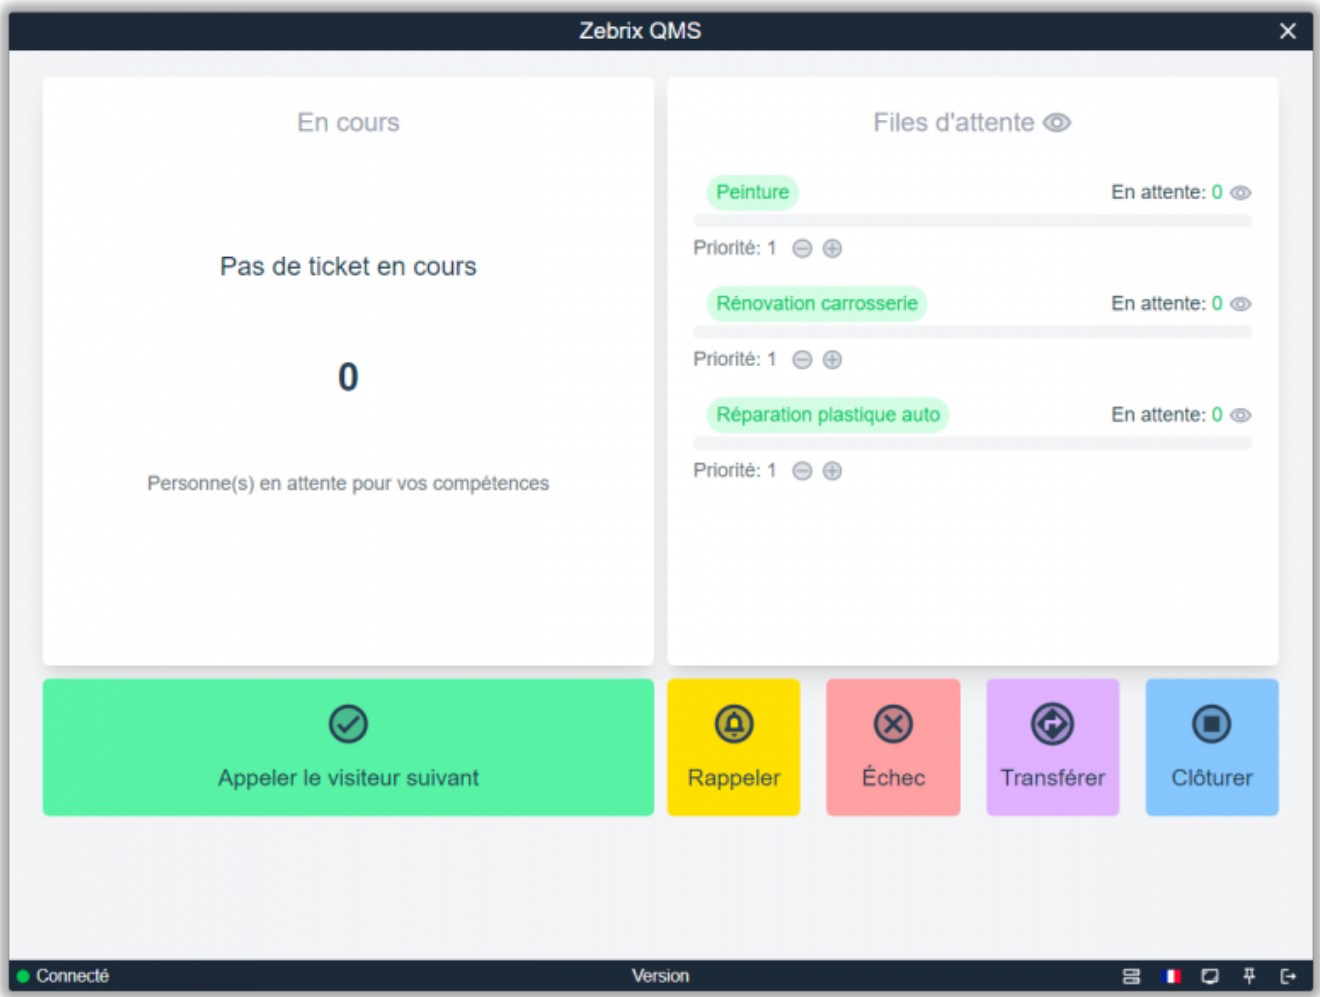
Zebrix QMS

En cours

Pas de ticket en cours

0

Personne(s) en attente pour vos compétences

Files d'attente

Peinture
En attente: 0
Priorité: 1

Rénovation carrosserie
En attente: 0
Priorité: 1

Réparation plastique auto
En attente: 0
Priorité: 1

Appeler le visiteur suivant

Rappeler

Échec

Transférer

Clôturer

Connecté

Version